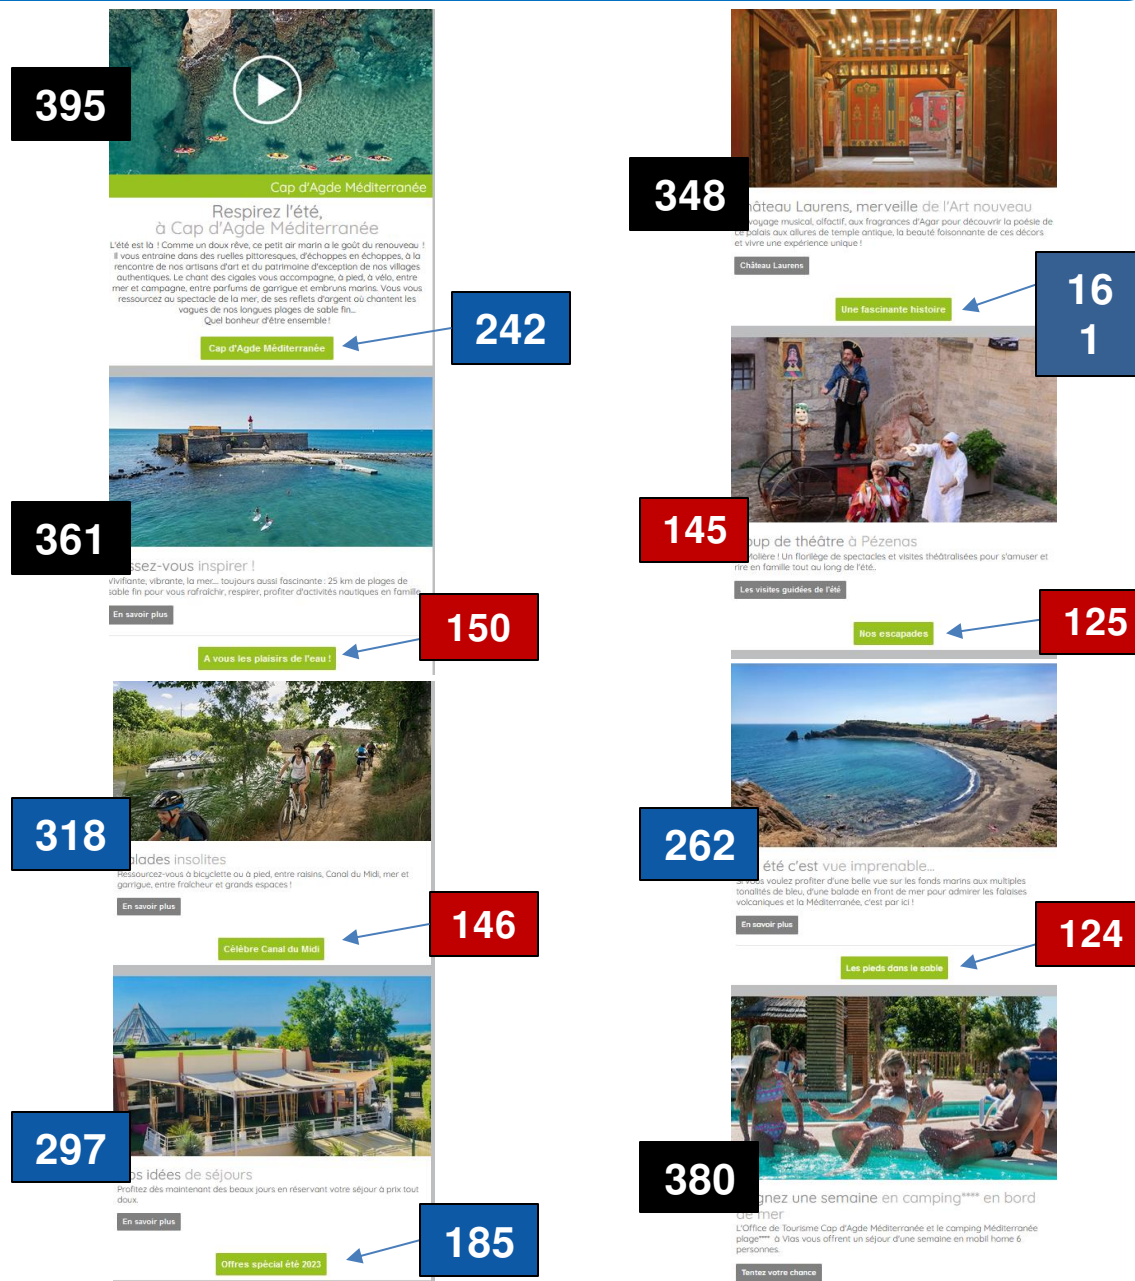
395

Cap d'Agde Méditerranée

Respirez l'été, à Cap d'Agde Méditerranée

L'été est là ! Comme un doux rêve, ce petit air marin a le goût du renouveau ! Il vous entraine dans des ruelles pittoresques, d'échoppes en échoppes, à la rencontre de nos artisans d'art et du patrimoine d'exception de nos villages authentiques. Le chant des cigales vous accompagne, à pied, à vélo, entre mer et campagne, entre parfums de garrigue et embruns marins. Vous vous ressourcez au spectacle de la mer, de ses reflets d'argent qui chantent les vagues de nos longues plages de sable fin… Quel bonheur d'être ensemble !

Cap d'Agde Méditerranée

242

361

ssez-vous inspirer !

vivifiante, vibrante, la mer… toujours aussi fascinante : 25 km de plages de sable fin pour vous rafraîchir, respirer, profiter d'activités nautiques en famille

En savoir plus

150

A vous les plaisirs de l'eau !

318

lades insolites

Ressourcez-vous à bicyclette ou à pied, entre raisins, Canal du Midi, mer et garrigue, entre fraîcheur et grands espaces !

En savoir plus

146

Célèbre Canal du Midi

297

s idées de séjours

Profitez dès maintenant des beaux jours en réservant votre séjour à prix tout doux.

En savoir plus

185

Offres spécial été 2023

348

hâteau Laurens, merveille de l'Art nouveau

voyage musical, olfactif, aux fragrances d'Agar pour découvrir la poésie de ce palais aux allures de temple antique, la beauté foisonnante de ces décors et vivre une expérience unique !

Château Laurens

16 1

Une fascinante histoire

145

oup de théâtre à Pézenas

Molière ! Un florilège de spectacles et visites théâtralisées pour s'amuser et rire en famille tout au long de l'été.

Les visites guidées de l'été

125

Nos escapades

262

été c'est vue imprenable…

vous voulez profiter d'une belle vue sur les fonds marins aux multiples tonalités de bleu, d'une balade en front de mer pour admirer les falaises volcaniques et la Méditerranée, c'est par ici !

En savoir plus

124

Les pieds dans le sable

380

gnez une semaine en camping**** en bord de mer

L'Office de Tourisme Cap d'Agde Méditerranée et le camping Méditerranée plage**** à Vias vous offrent un séjour d'une semaine en mobil home 6 personnes.

Tentez votre chance